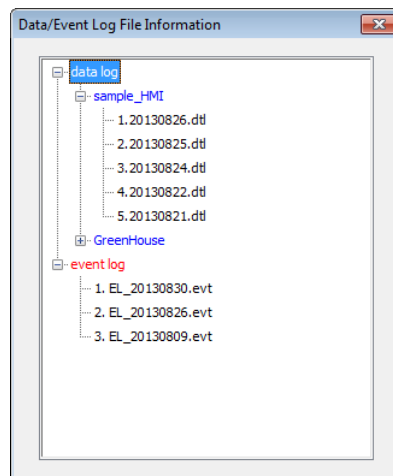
Data/Event Log File Information

data log
sample_HMI
1.20130826.dtl
2.20130825.dtl
3.20130824.dtl
4.20130822.dtl
5.20130821.dtl
GreenHouse
event log
1. EL_20130830.evt
2. EL_20130826.evt
3. EL_20130809.evt